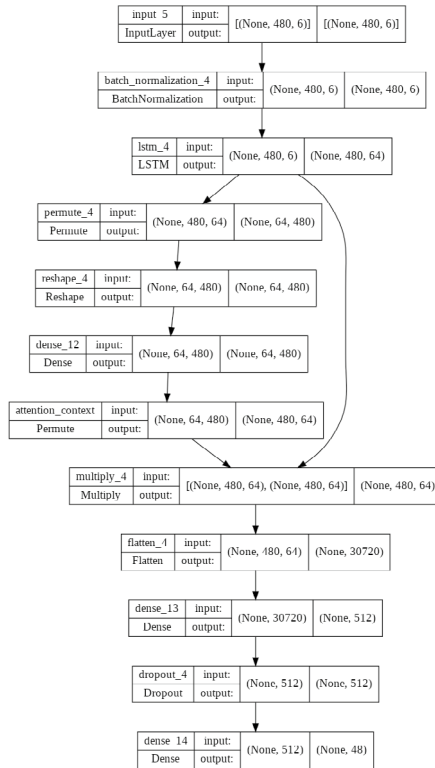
input_5 | input: | [(None, 480, 6)] | [(None, 480, 6)]
InputLayer | output:

batch_normalization_4 | input: | (None, 480, 6) | (None, 480, 6)
BatchNormalization | output:

lstm_4 | input: | (None, 480, 6) | (None, 480, 64)
LSTM | output:

permute_4 | input: | (None, 480, 64) | (None, 64, 480)
Permute | output:

reshape_4 | input: | (None, 64, 480) | (None, 64, 480)
Reshape | output:

dense_12 | input: | (None, 64, 480) | (None, 64, 480)
Dense | output:

attention_context | input: | (None, 64, 480) | (None, 480, 64)
Permute | output:

multiply_4 | input: | [(None, 480, 64), (None, 480, 64)] | (None, 480, 64)
Multiply | output:

flatten_4 | input: | (None, 480, 64) | (None, 30720)
Flatten | output:

dense_13 | input: | (None, 30720) | (None, 512)
Dense | output:

dropout_4 | input: | (None, 512) | (None, 512)
Dropout | output:

dense_14 | input: | (None, 512) | (None, 48)
Dense | output: